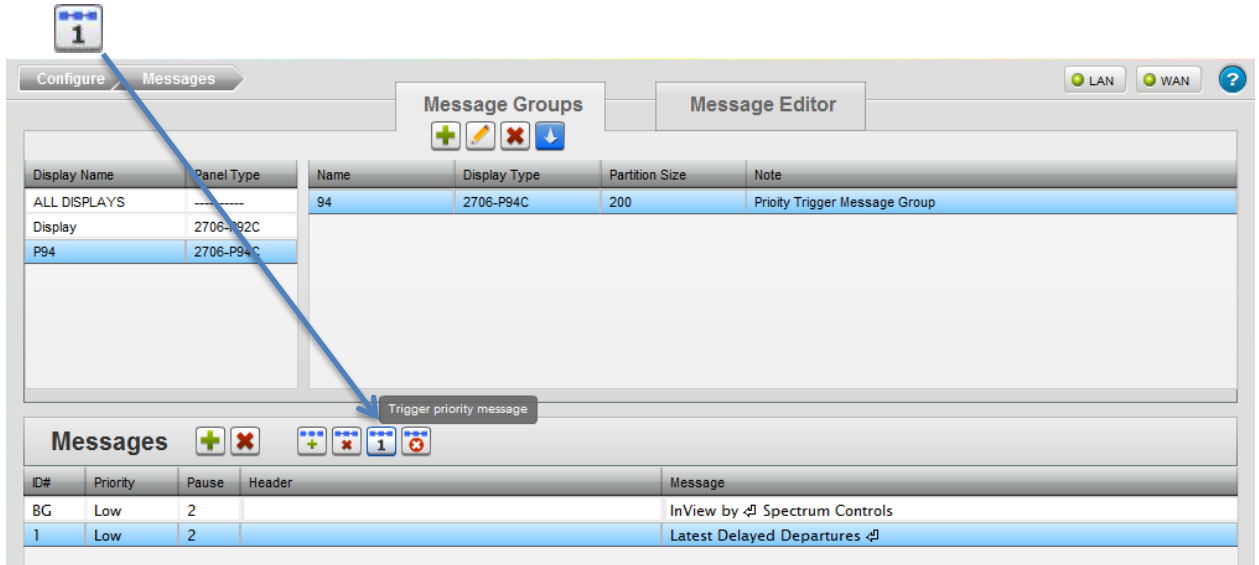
1

Configure Messages

LAN WAN ?

Message Groups

Message Editor

| Display Name | Panel Type |
|---|---|
| ALL DISPLAYS | ---------- |
| Display | 2706-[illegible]92C |
| P94 | 2706-P94C |

| Name | Display Type | Partition Size | Note |
|---|---|---|---|
| 94 | 2706-P94C | 200 | Prioity Trigger Message Group |

Trigger priority message

Messages

1

| ID# | Priority | Pause | Header | Message |
|---|---|---|---|---|
| BG | Low | 2 | | InView by ⏎ Spectrum Controls |
| 1 | Low | 2 | | Latest Delayed Departures ⏎ |